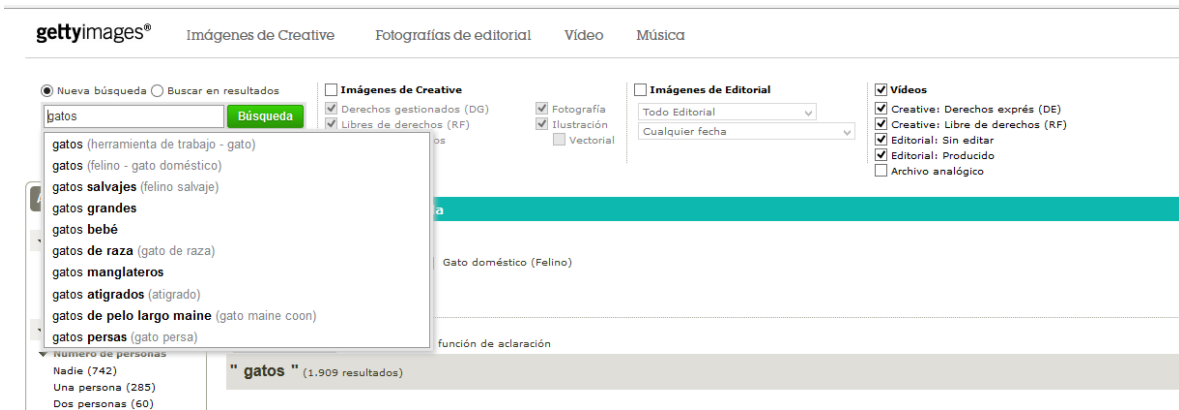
gettyimages®

Imágenes de Creative
Fotografías de editorial
Vídeo
Música

Nueva búsqueda
Buscar en resultados

gatos
Búsqueda

gatos (herramienta de trabajo - gato)
gatos (felino - gato doméstico)
gatos salvajes (felino salvaje)
gatos grandes
gatos bebé
gatos de raza (gato de raza)
gatos manglateros
gatos atigrados (atigrado)
gatos de pelo largo maine (gato maine coon)
gatos persas (gato persa)

Imágenes de Creative
Derechos gestionados (DG)
Libres de derechos (RF)
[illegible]os
Fotografía
Ilustración
Vectorial

Imágenes de Editorial
Todo Editorial
Cualquier fecha

Vídeos
Creative: Derechos exprés (DE)
Creative: Libre de derechos (RF)
Editorial: Sin editar
Editorial: Producido
Archivo analógico

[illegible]a

Gato doméstico (Felino)

función de aclaración

Número de personas
Nadie (742)
Una persona (285)
Dos personas (60)

" gatos " (1.909 resultados)